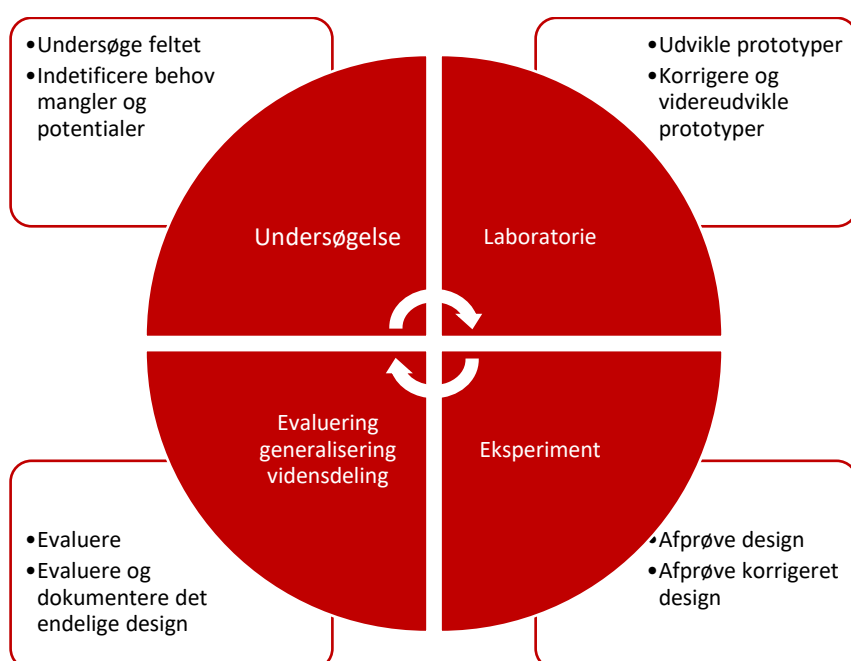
•Undersøge feltet
•Indetificere behov mangler og potentialer

•Udvikle prototyper
•Korrigere og videreudvikle prototyper

Undersøgelse

Laboratorie

Evaluering generalisering vidensdeling

Eksperiment

•Evaluere
•Evaluere og dokumentere det endelige design

•Afprøve design
•Afprøve korrigeret design